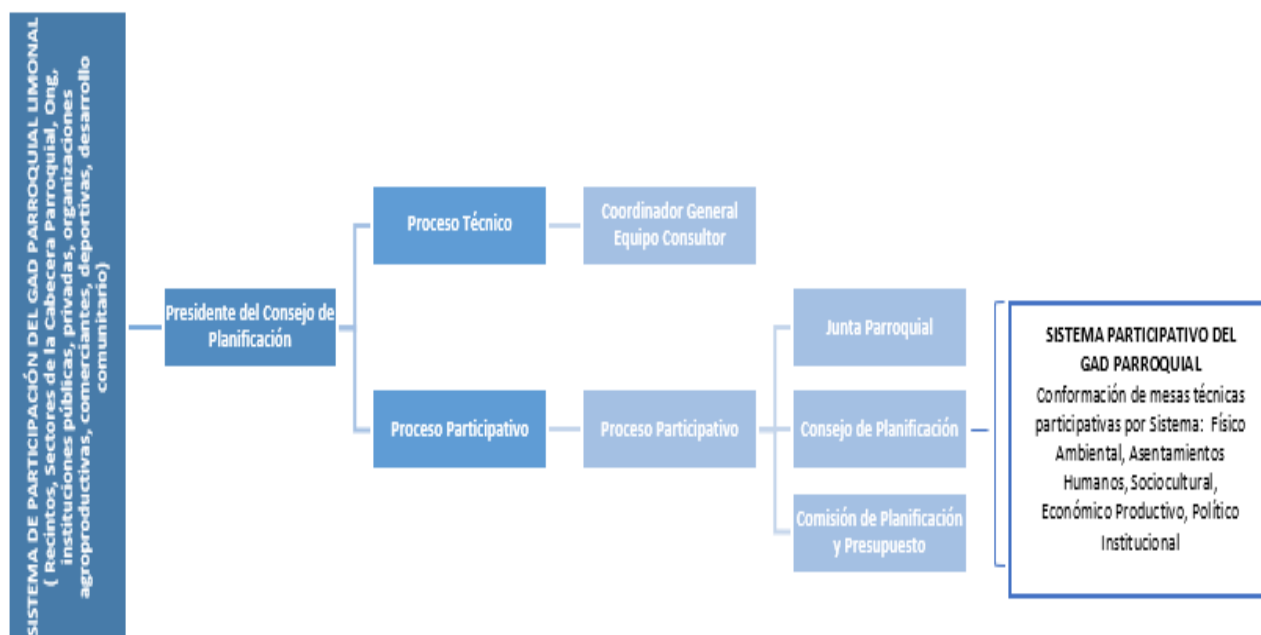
SISTEMA DE PARTICIPACIÓN DEL GAD PARROQUIAL LIMONAL ( Recintos, Sectores de la Cabecera Parroquial, Ong, instituciones públicas, privadas, organizaciones agroproductivas, comerciantes, deportivas, desarrollo comunitario)

Presidente del Consejo de Planificación

Proceso Técnico

Coordinador General Equipo Consultor

Proceso Participativo

Proceso Participativo

Junta Parroquial

Consejo de Planificación

Comisión de Planificación y Presupuesto

SISTEMA PARTICIPATIVO DEL GAD PARROQUIAL
Conformación de mesas técnicas participativas por Sistema: Físico Ambiental, Asentamientos Humanos, Sociocultural, Económico Productivo, Político Institucional